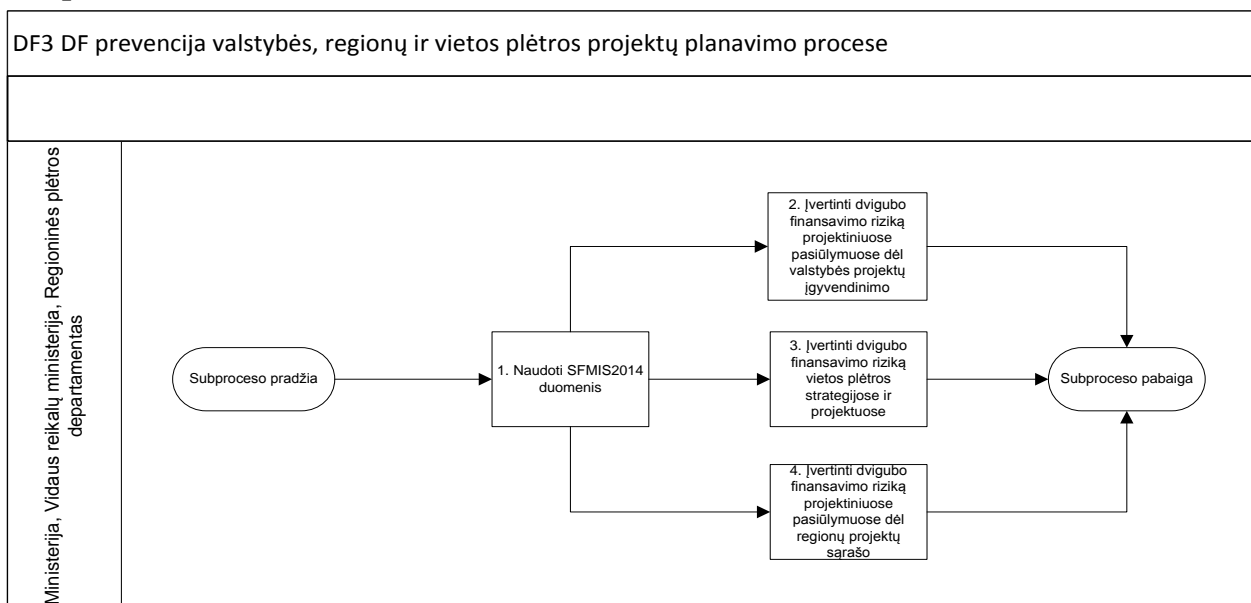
DF3 DF prevencija valstybės, regionų ir vietos plėtros projektų planavimo procese

Ministerija, Vidaus reikalų ministerija, Regioninės plėtros departamentas

Subproceso pradžia

1. Naudoti SFMIS2014 duomenis

2. Įvertinti dvigubo finansavimo riziką projektiniuose pasiūlymuose dėl valstybės projektų įgyvendinimo

3. Įvertinti dvigubo finansavimo riziką vietos plėtros strategijose ir projektuose

4. Įvertinti dvigubo finansavimo riziką projektiniuose pasiūlymuose dėl regionų projektų sąrašo

Subproceso pabaiga